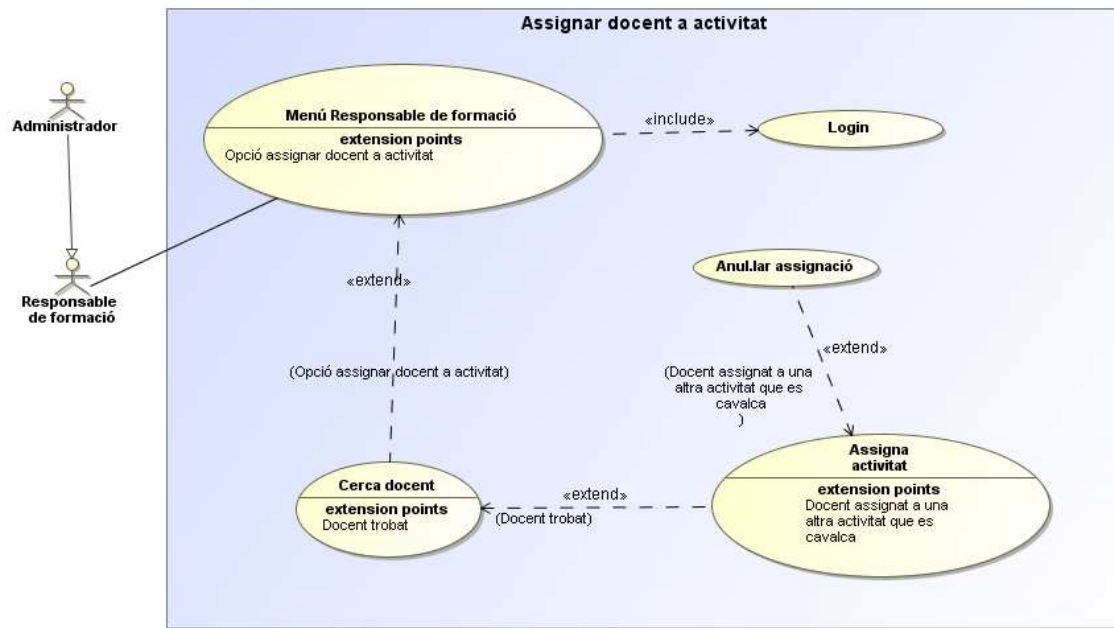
Assignar docent a activitat

Administrador

Responsable de formació

Menú Responsable de formació
extension points
Opció assignar docent a activitat

«include»

Login

«extend»

(Opció assignar docent a activitat)

Anul.lar assignació

«extend»

(Docent assignat a una altra activitat que es cavalca )

Assigna activitat
extension points
Docent assignat a una altra activitat que es cavalca

Cerca docent
extension points
Docent trobat

«extend»

(Docent trobat)